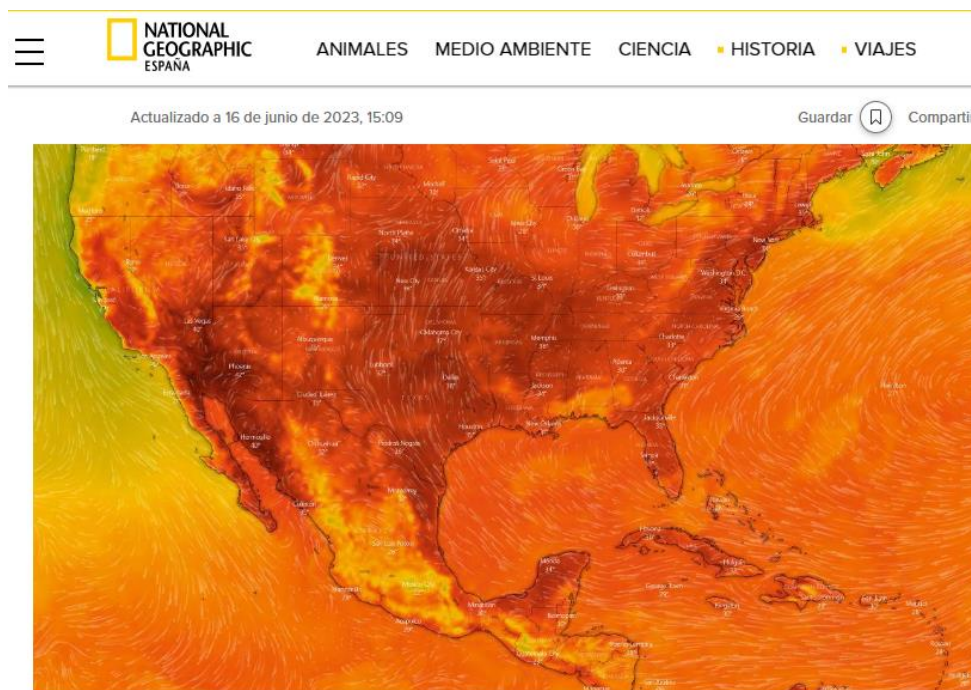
NATIONAL GEOGRAPHIC ESPAÑA

ANIMALES MEDIO AMBIENTE CIENCIA HISTORIA VIAJES

Actualizado a 16 de junio de 2023, 15:09

Guardar Comparti

Las Vegas
Phoenix
Albuquerque
Denver
Oklahoma City
Dallas
Houston
Kansas City
St. Louis
Memphis
Atlanta
Chicago
New York
Washington D.C.
Charlotte
Jacksonville
New Orleans
Hermosillo
Chihuahua
Monterrey
Mexico City
Havana